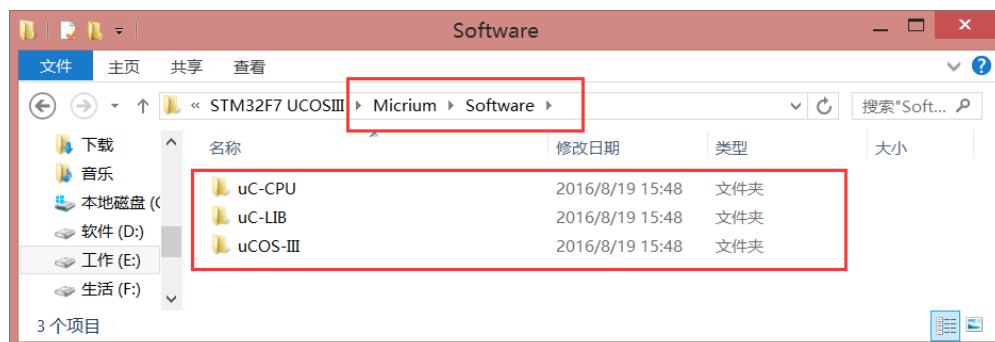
Software

文件 主页 共享 查看

« STM32F7 UCOSIII ▸ Micrium ▸ Software ▸

搜索"Soft...

下载
音乐
本地磁盘 (C
软件 (D:)
工作 (E:)
生活 (F:)

| 名称 | 修改日期 | 类型 | 大小 |
|---|---|---|---|
| uC-CPU | 2016/8/19 15:48 | 文件夹 | |
| uC-LIB | 2016/8/19 15:48 | 文件夹 | |
| uCOS-III | 2016/8/19 15:48 | 文件夹 | |

3 个项目